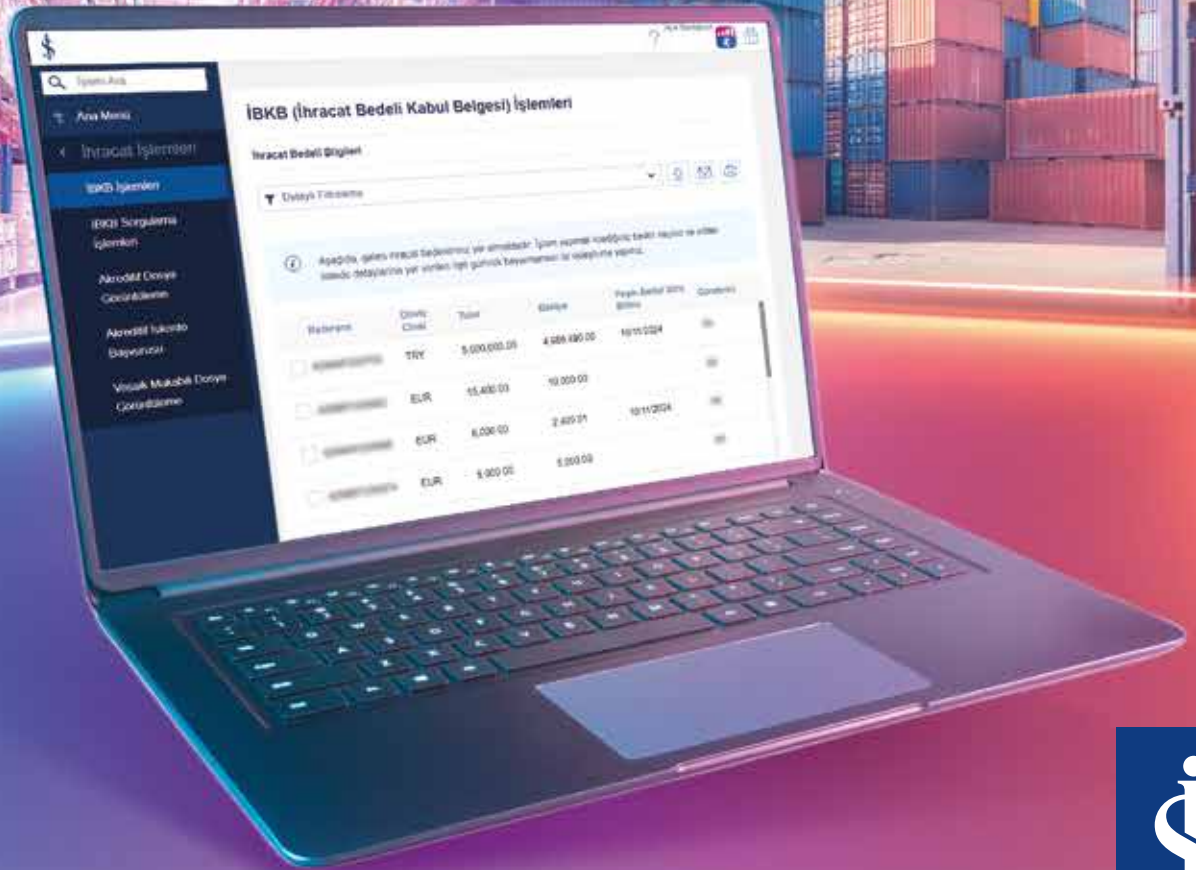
İşlem Ara

Ana Menü

< İhracat İşlemleri

İBKB İşlemleri

İBKB Sorgulama İşlemleri

Akreditif Dosya Görüntüleme

Akreditif İskonto Başvurusu

Vesaik Mukabili Dosya Görüntüleme

İBKB (İhracat Bedeli Kabul Belgesi) İşlemleri

İhracat Bedeli Bilgileri

Detaylı Filtreleme

Aşağıda, gelen ihracat bedelleriniz yer almaktadır. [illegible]

| Referans | Döviz Cinsi | Tutar | Bakiye | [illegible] | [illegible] |
|---|---|---|---|---|---|
| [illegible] | TRY | 5.000.000,00 | 4.986.490,00 | 10/11/2024 | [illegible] |
| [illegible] | EUR | 15.400,00 | 10.000,00 | | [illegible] |
| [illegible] | EUR | 6.000,00 | 2.400,01 | 10/11/2024 | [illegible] |
| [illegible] | EUR | 5.000,00 | 5.000,00 | | |